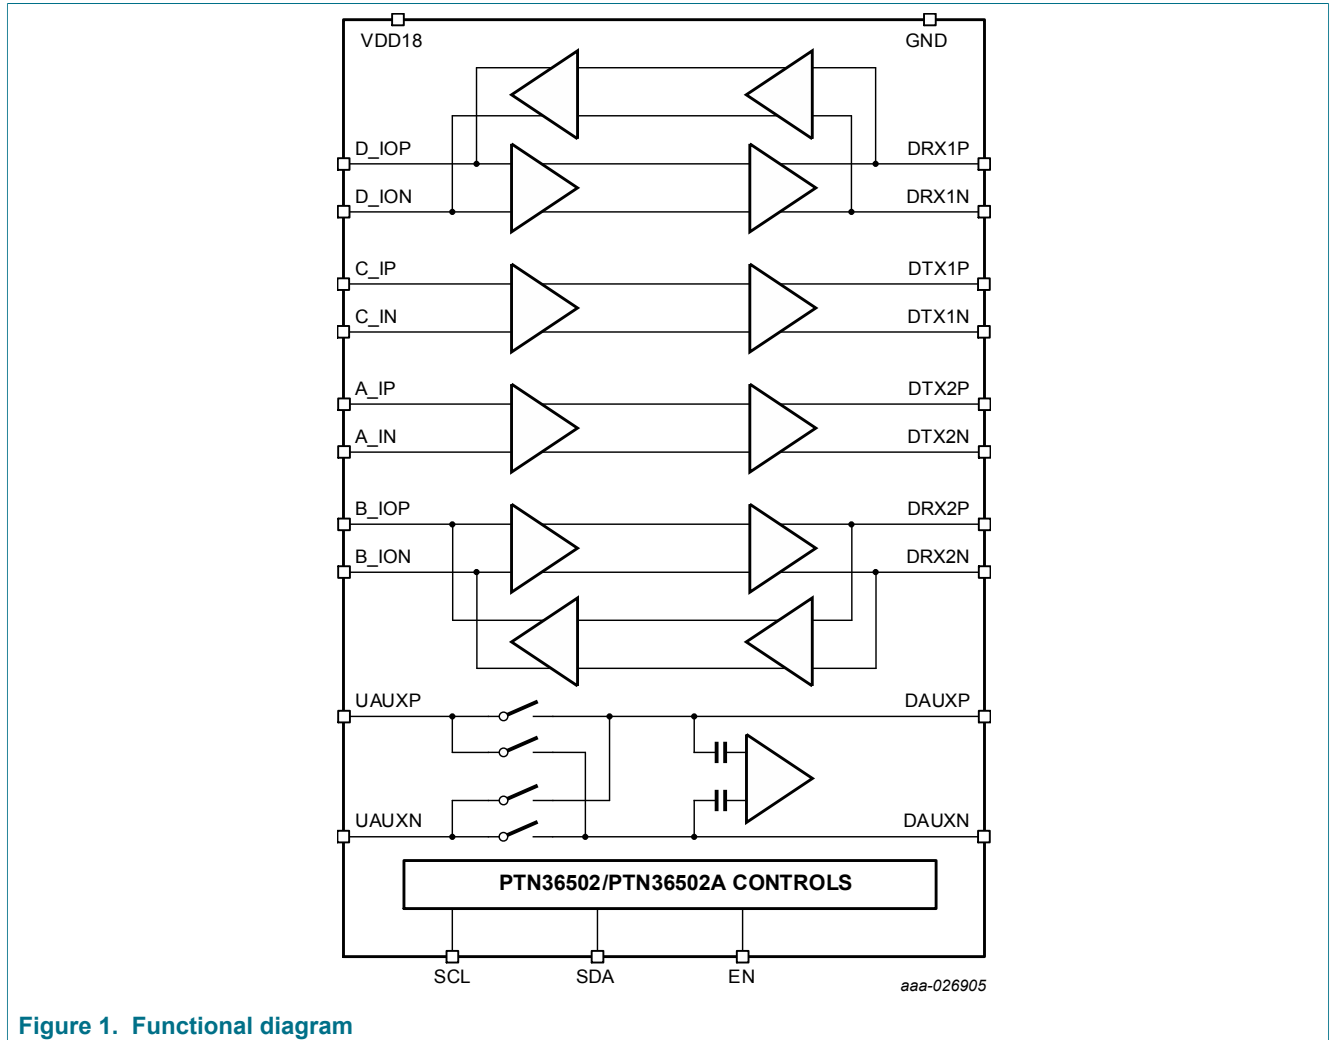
VDD18
GND
D_IOP
DRX1P
D_ION
DRX1N
C_IP
DTX1P
C_IN
DTX1N
A_IP
DTX2P
A_IN
DTX2N
B_IOP
DRX2P
B_ION
DRX2N
UAUXP
DAUXP
UAUXN
DAUXN
PTN36502/PTN36502A CONTROLS
SCL
SDA
EN
aaa-026905

Figure 1. Functional diagram